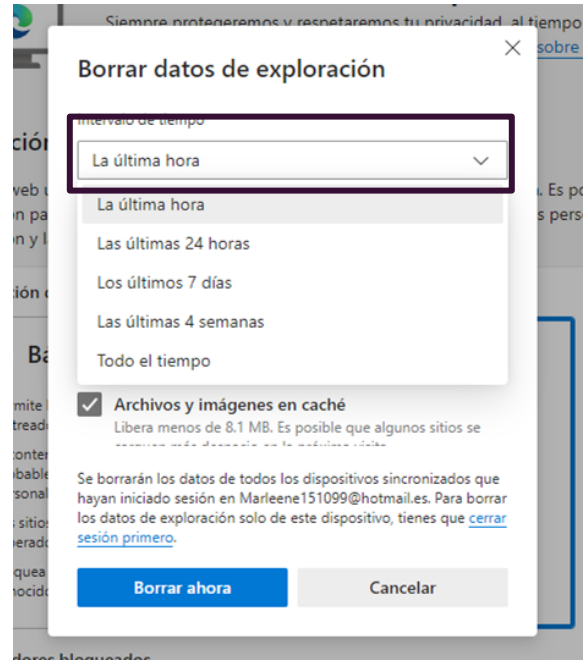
Siempre protegeremos y respetaremos tu privacidad, al tiempo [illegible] sobre

ción

web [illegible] . Es p
on pa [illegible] s pers
on y l

ción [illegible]

Ba

mite
treado

conte
obable
rsonal

s sitio
perado

quea
ocido

dores bloqueados

Borrar datos de exploración

Intervalo de tiempo

La última hora

La última hora

Las últimas 24 horas

Los últimos 7 días

Las últimas 4 semanas

Todo el tiempo

Archivos y imágenes en caché

Libera menos de 8.1 MB. Es posible que algunos sitios se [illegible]

Se borrarán los datos de todos los dispositivos sincronizados que hayan iniciado sesión en Marleene151099@hotmail.es. Para borrar los datos de exploración solo de este dispositivo, tienes que cerrar sesión primero.

Borrar ahora

Cancelar